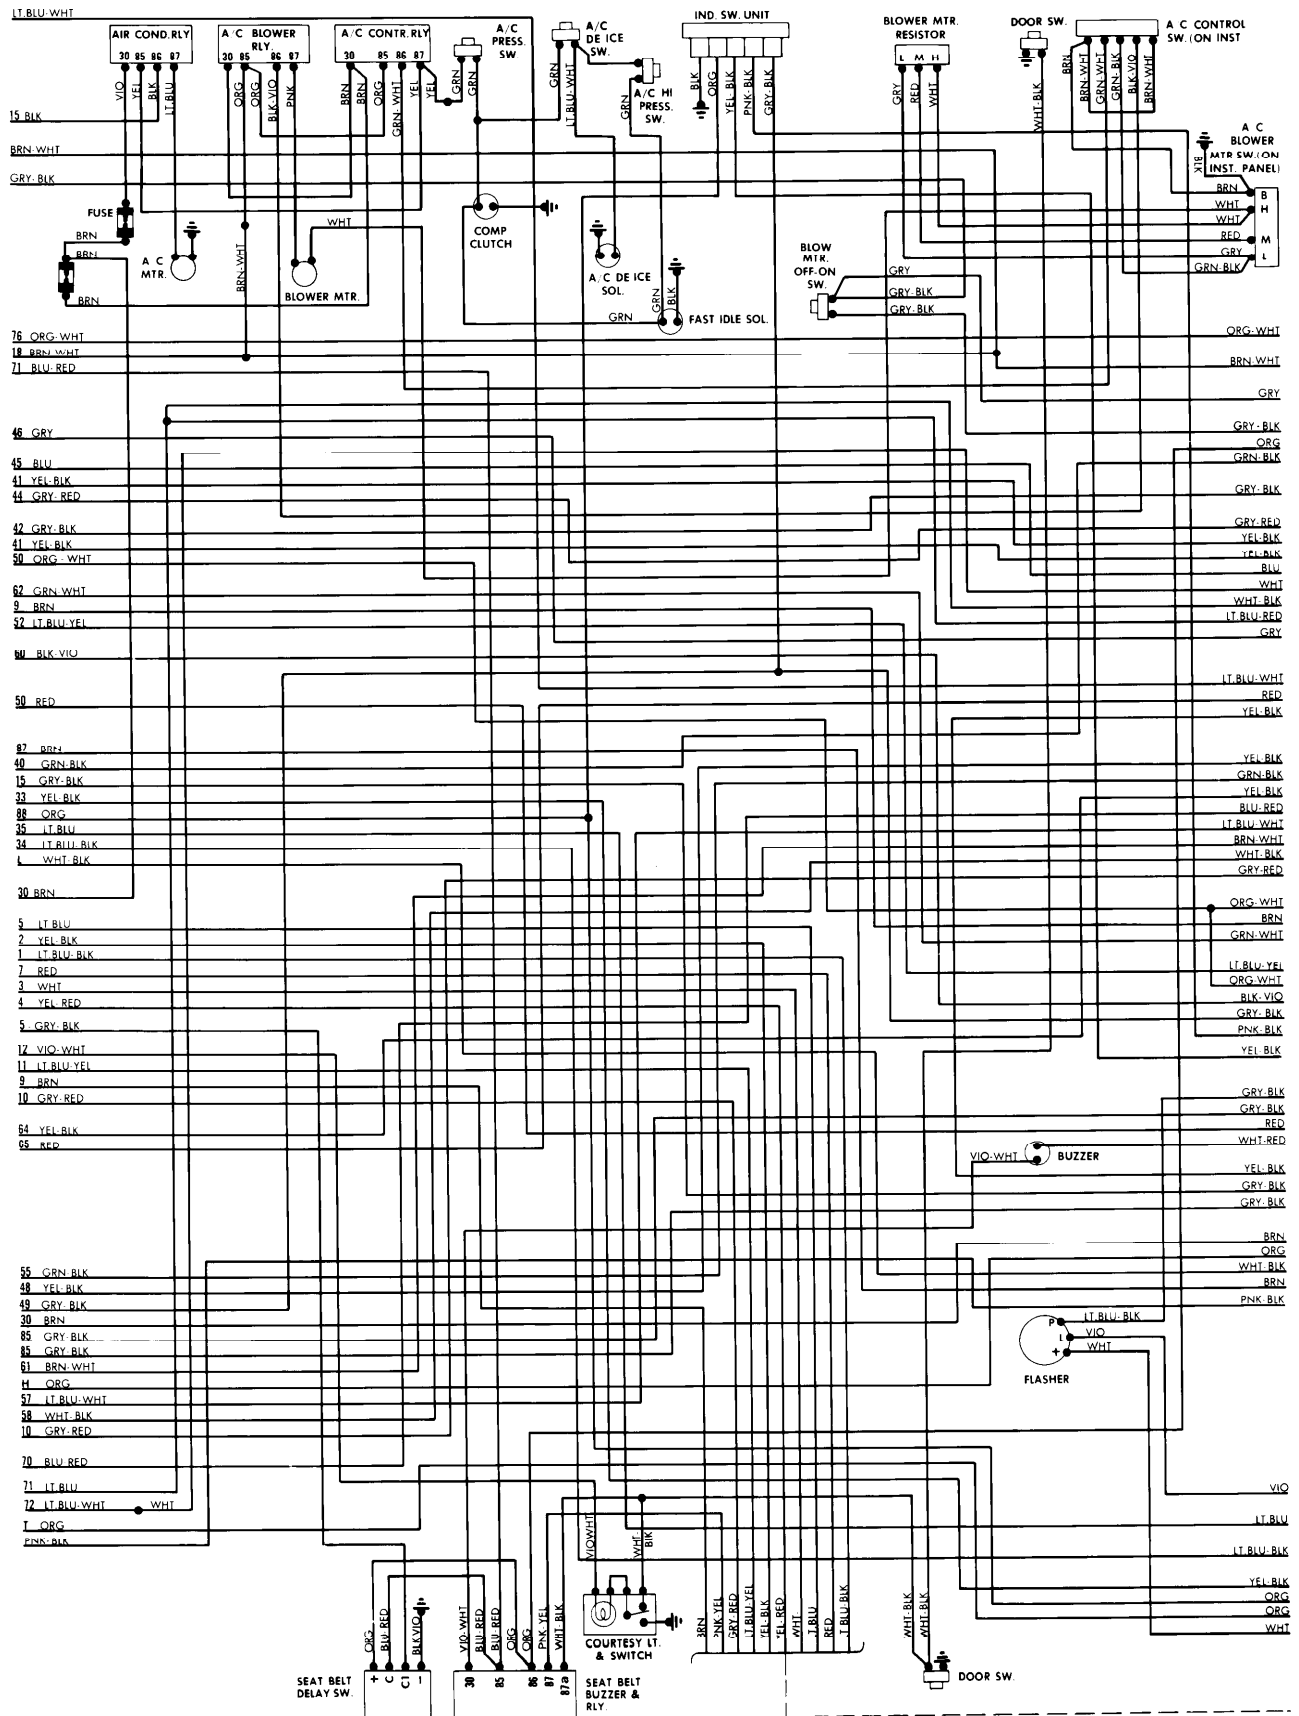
LT.BLU-WHT

AIR COND.RLY
30 85 86 87
VIO YEL BLK LT.BLU

A/C BLOWER RLY.
30 85 86 87
ORG BLK-VIO PNK

A/C CONTR.RLY
30 85 86 87
BRN BRN ORG GRN-WHT YEL

A/C PRESS. SW
GRN

A/C DE ICE SW.
GRN LT.BLU-WHT

A/C HI PRESS. SW.
GRN

IND. SW. UNIT
BLK ORG YEL-BLK PNK-BLK GRY-BLK

BLOWER MTR. RESISTOR
L M H
GRY RED WHT

DOOR SW.
WHT-BLK

A C CONTROL SW. (ON INST
BRN BRN-WHT GRN-WHT GRN-BLK BLK-VIO BRN-WHT

A C BLOWER MTR SW.(ON INST. PANEL)
BLK
BRN B
WHT H
WHT
RED M
GRY L
GRN-BLK

15 BLK
BRN-WHT
GRY-BLK
FUSE
BRN
BRN
BRN
A C MTR.
BRN-WHT
WHT
BLOWER MTR.
COMP CLUTCH
A/C DE ICE SOL.
GRN
GRN BLK
FAST IDLE SOL.
BLOW MTR. OFF-ON SW.
GRY
GRY-BLK
GRY-BLK

76 ORG-WHT
18 BRN-WHT
71 BLU-RED
46 GRY
45 BLU
41 YEL-BLK
44 GRY-RED
42 GRY-BLK
41 YEL-BLK
50 ORG - WHT
62 GRN-WHT
9 BRN
52 LT.BLU-YEL
60 BLK-VIO
50 RED
87 BRN
40 GRN-BLK
15 GRY-BLK
33 YEL-BLK
88 ORG
35 LT.BLU
34 LT.BLU-BLK
L WHT-BLK
30 BRN
5 LT.BLU
2 YEL-BLK
1 LT.BLU-BLK
7 RED
3 WHT
4 YEL-RED
5 GRY-BLK
12 VIO-WHT
11 LT.BLU-YEL
9 BRN
10 GRY-RED
64 YEL-BLK
65 RED
55 GRN-BLK
48 YEL-BLK
49 GRY-BLK
30 BRN
85 GRY-BLK
85 GRY-BLK
61 BRN-WHT
H ORG
57 LT.BLU-WHT
58 WHT-BLK
10 GRY-RED
70 BLU-RED
71 LT.BLU
72 LT.BLU-WHT WHT
T ORG
PNK-BLK

ORG-WHT
BRN-WHT
GRY
GRY-BLK
ORG
GRN-BLK
GRY-BLK
GRY-RED
YEL-BLK
YEL-BLK
BLU
WHT
WHT-BLK
LT.BLU-RED
GRY
LT.BLU-WHT
RED
YEL-BLK
YEL-BLK
GRN-BLK
YEL-BLK
BLU-RED
LT.BLU-WHT
BRN-WHT
WHT-BLK
GRY-RED
ORG-WHT
BRN
GRN-WHT
LT.BLU-YEL
ORG-WHT
BLK-VIO
GRY-BLK
PNK-BLK
YEL-BLK
GRY-BLK
GRY-BLK
RED
WHT-RED
VIO-WHT BUZZER
YEL-BLK
GRY-BLK
GRY-BLK
BRN
ORG
WHT-BLK
BRN
PNK-BLK
LT.BLU-BLK
P
L VIO
+ WHT
FLASHER
VIO
LT.BLU
LT.BLU-BLK
YEL-BLK
ORG
ORG
WHT

ORG BLU-RED BLK-VIO
+ C C1 1
SEAT BELT DELAY SW.
VIO-WHT BLU-RED BLU-RED ORG PNK-YEL WHT-BLK
30 85 86 87 87a
SEAT BELT BUZZER & RLY.
VIO-WHT WHT-BLK
COURTESY LT. & SWITCH
BRN PNK-YEL GRY-RED LT.BLU-YEL YEL-BLK YEL-RED WHT LT.BLU RED LT.BLU-BLK
WHT-BLK WHT-BLK
DOOR SW.